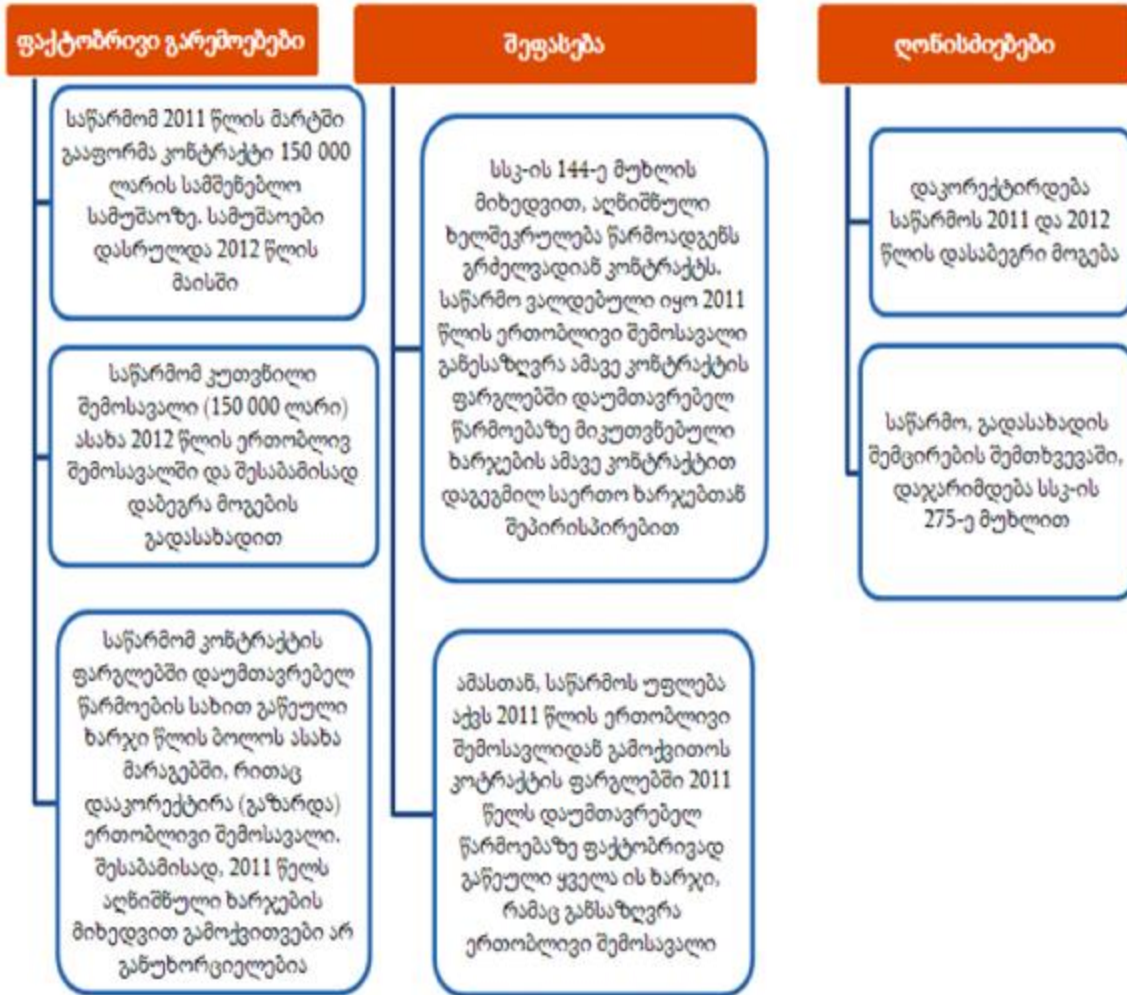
ფაქტობრივი გარემოებები

საწარმომ 2011 წლის მარტში გააფორმა კონტრაქტი 150 000 ლარის სამშენებლო სამუშაოზე. სამუშაოები დასრულდა 2012 წლის მაისში

საწარმომ კუთვნილი შემოსავალი (150 000 ლარი) ასახა 2012 წლის ერთობლივ შემოსავალში და შესაბამისად დაბეგრა მოგების გადასახადით

საწარმომ კონტრაქტის ფარგლებში დაუმთავრებელ წარმოების სახით გაწეული ხარჯი წლის ბოლოს ასახა მარაგებში, რითაც დააკორექტირა (გაზარდა) ერთობლივი შემოსავალი. შესაბამისად, 2011 წელს აღნიშნული ხარჯების მიხედვით გამოქვითვები არ განუხორციელებია

შეფასება

სსკ-ის 144-ე მუხლის მიხედვით, აღნიშნული ხელშეკრულება წარმოადგენს გრძელვადიან კონტრაქტს. საწარმო ვალდებული იყო 2011 წლის ერთობლივი შემოსავალი განესაზღვრა ამავე კონტრაქტის ფარგლებში დაუმთავრებელ წარმოებაზე მიკუთვნებული ხარჯების ამავე კონტრაქტით დაგეგმილ საერთო ხარჯებთან შეპირისპირებით

ამასთან, საწარმოს უფლება აქვს 2011 წლის ერთობლივი შემოსავლიდან გამოქვითოს კოტრაქტის ფარგლებში 2011 წელს დაუმთავრებელ წარმოებაზე ფაქტობრივად გაწეული ყველა ის ხარჯი, რამაც განსაზღვრა ერთობლივი შემოსავალი

ღონისძიებები

დაკორექტირდება საწარმოს 2011 და 2012 წლის დასაბეგრი მოგება

საწარმო, გადასახადის შემცირების შემთხვევაში, დაჯარიმდება სსკ-ის 275-ე მუხლით